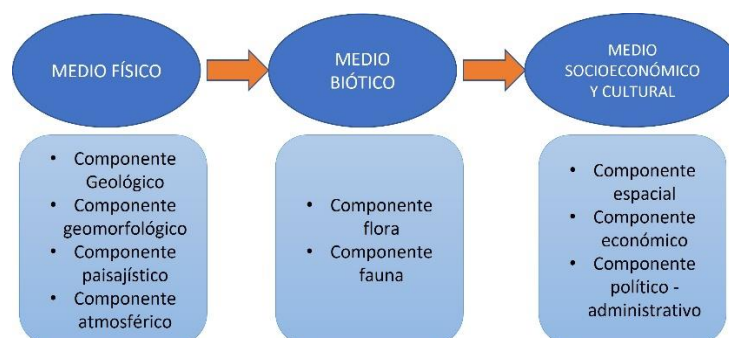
MEDIO FÍSICO

MEDIO BIÓTICO

MEDIO SOCIOECONÓMICO Y CULTURAL

- Componente Geológico
- Componente geomorfológico
- Componente paisajístico
- Componente atmosférico

- Componente flora
- Componente fauna

- Componente espacial
- Componente económico
- Componente político - administrativo